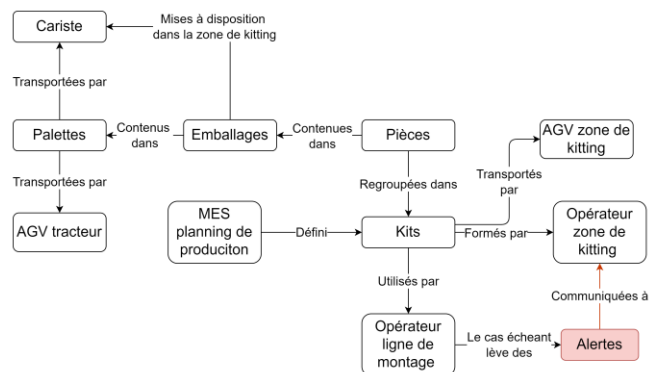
Cariste

Mises à disposition dans la zone de kitting

Transportées par

Palettes

Contenus dans

Emballages

Contenues dans

Pièces

AGV zone de kitting

Transportées par

AGV tracteur

Regroupées dans

Transportés par

MES planning de produciton

Défini

Kits

Formés par

Opérateur zone de kitting

Utilisés par

Communiquées à

Opérateur ligne de montage

Le cas échéant lève des

Alertes